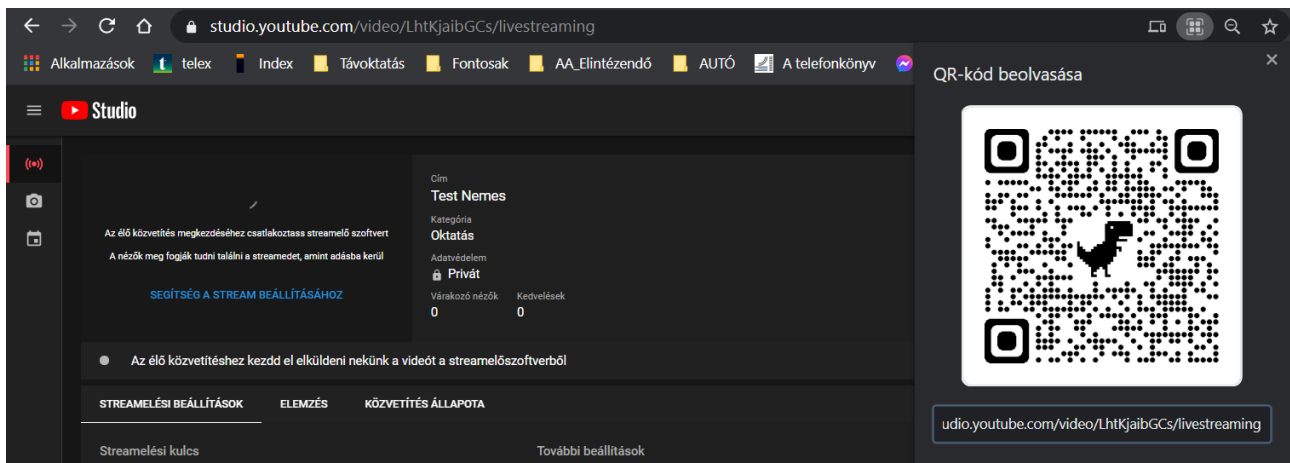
studio.youtube.com/video/LhtKjaibGCs/livestreaming

Alkalmazások telex Index Távoktatás Fontosak AA_Elintézendő AUTÓ A telefonkönyv

QR-kód beolvasása

Studio

Az élő közvetítés megkezdéséhez csatlakoztass streamelő szoftvert

A nézők meg fogják tudni találni a streamedet, amint adásba kerül

SEGÍTSÉG A STREAM BEÁLLÍTÁSÁHOZ

Cím
Test Nemes

Kategória
Oktatás

Adatvédelem
Privát

Várakozó nézők
0

Kedvelések
0

Az élő közvetítéshez kezdd el elküldeni nekünk a videót a streamelőszoftverből

STREAMELÉSI BEÁLLÍTÁSOK ELEMZÉS KÖZVETÍTÉS ÁLLAPOTA

Streamelési kulcs

További beállítások

udio.youtube.com/video/LhtKjaibGCs/livestreaming